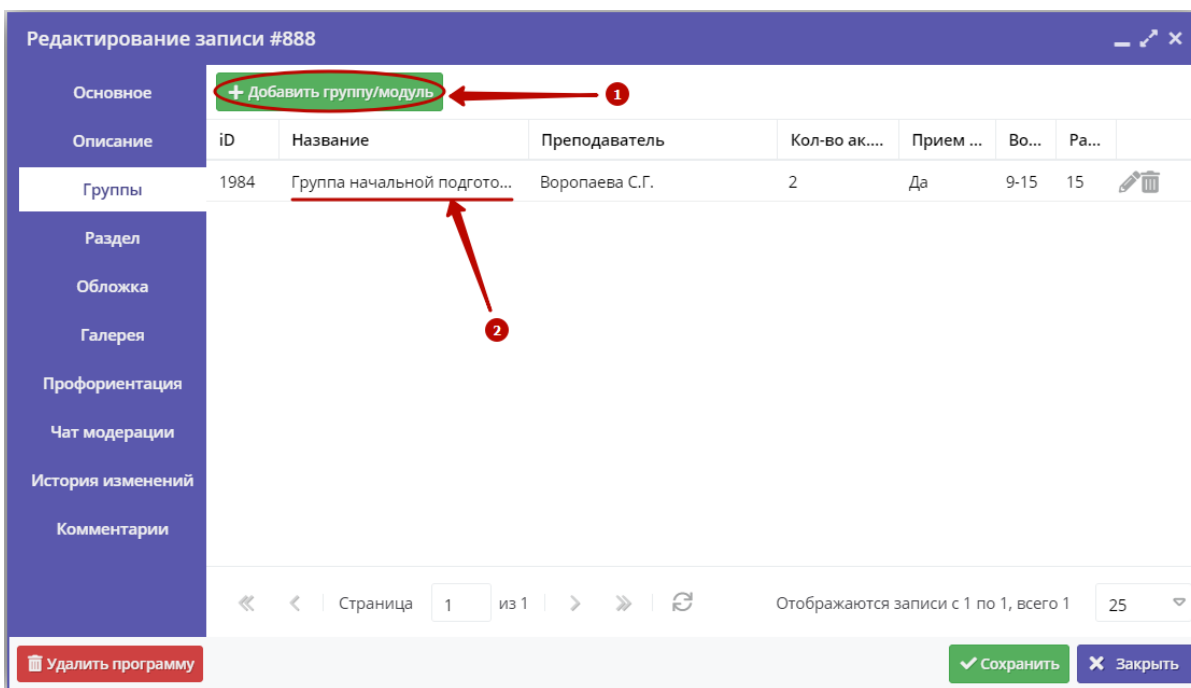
Редактирование записи #888

Основное
Описание
Группы
Раздел
Обложка
Галерея
Профориентация
Чат модерации
История изменений
Комментарии

+ Добавить группу/модуль

1

| iD | Название | Преподаватель | Кол-во ак... | Прием ... | Во... | Ра... |
|---|---|---|---|---|---|---|
| 1984 | Группа начальной подгото... | Воропаева С.Г. | 2 | Да | 9-15 | 15 |

2

Страница 1 из 1

Отображаются записи с 1 по 1, всего 1

25

Удалить программу

Сохранить

Закрыть